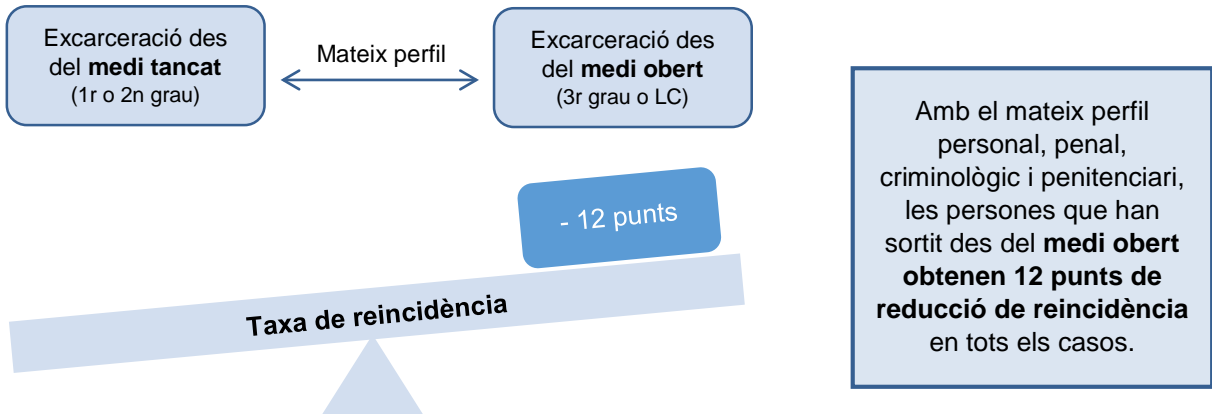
Excarceració des del **medi tancat** (1r o 2n grau)

Mateix perfil

Excarceració des del **medi obert** (3r grau o LC)

- 12 punts

Taxa de reincidència

Amb el mateix perfil personal, penal, criminològic i penitenciari, les persones que han sortit des del **medi obert obtenen 12 punts de reducció de reincidència** en tots els casos.